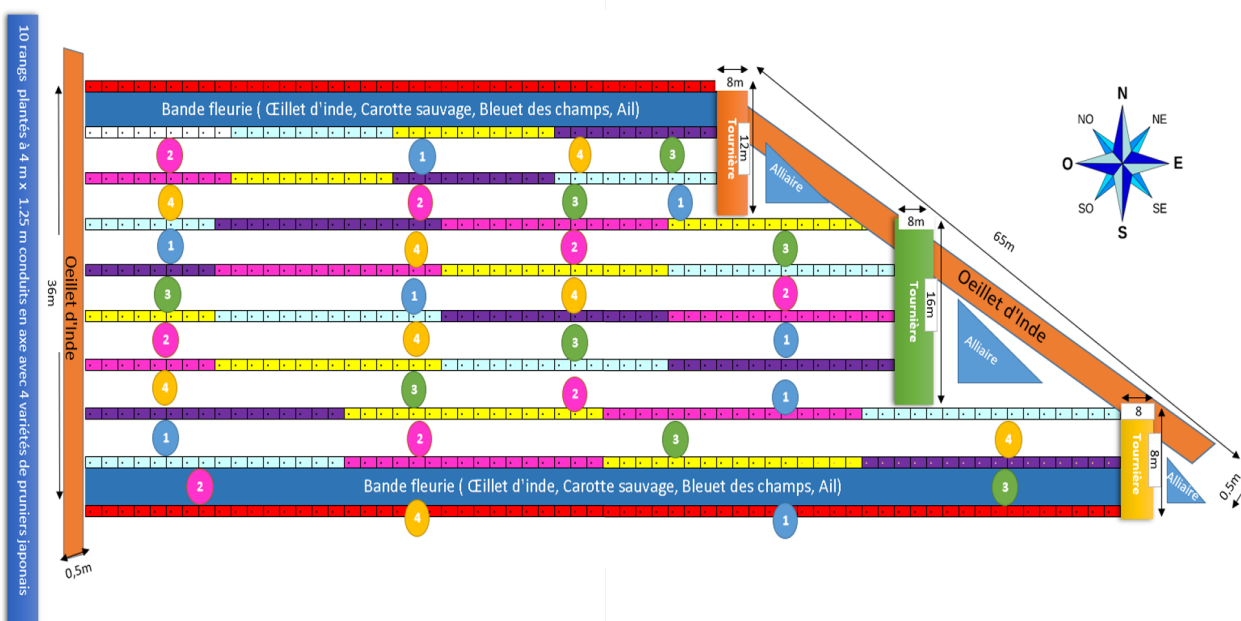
10 rangs plantés à 4 m x 1.25 m conduits en axe avec 4 variétés de pruniers japonais

Oeillet d'Inde

36m

0,5m

Bande fleurie ( Œillet d'inde, Carotte sauvage, Bleuet des champs, Ail)

8m

12m

Tournière

Alliaire

2 1 4 3

4 2 3 1

1 4 2 3

3 1 4 2

2 4 3 1

4 3 2 1

1 2 3 4

8m

16m

Tournière

Alliaire

Oeillet d'Inde

65m

8

8m

Tournière

Alliaire

0,5m

2

Bande fleurie ( Œillet d'inde, Carotte sauvage, Bleuet des champs, Ail)

3

4 1

N
NO NE
O E
SO SE
S